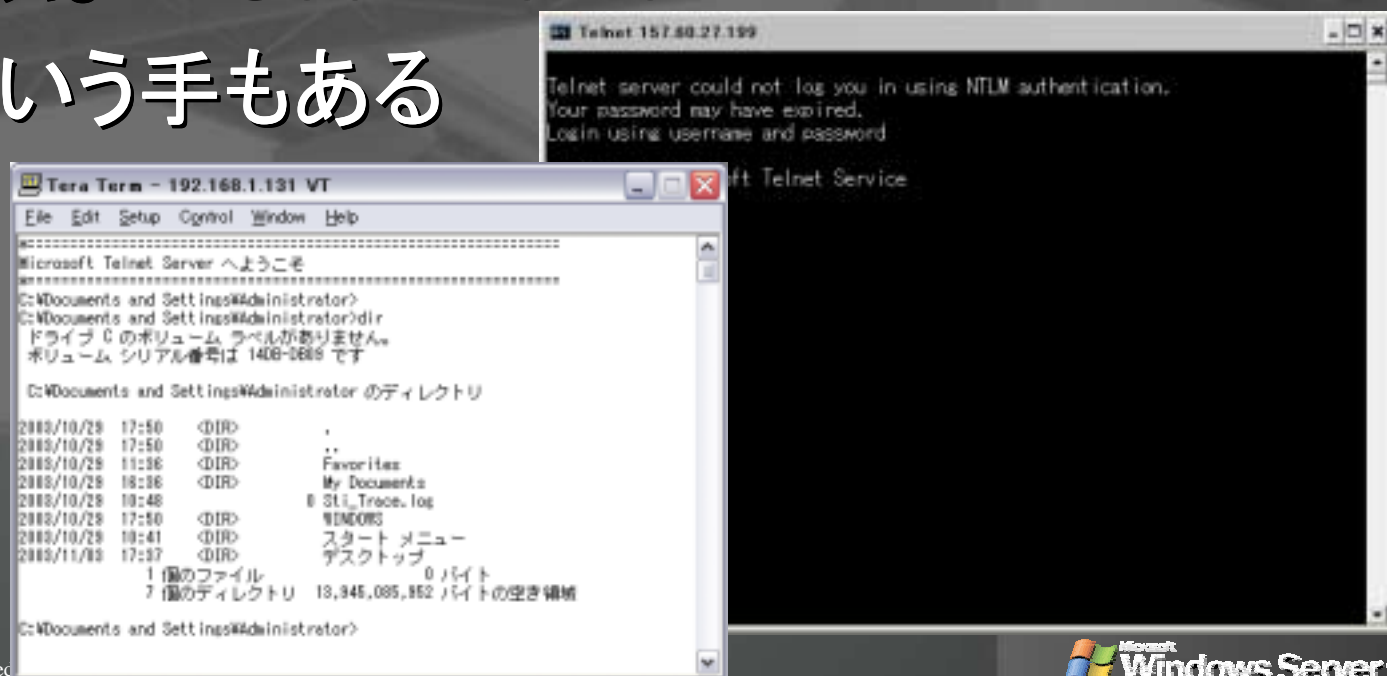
いう手もある

Telnet 157.60.27.199

Telnet server could not log you in using NTLM authentication.
Your password may have expired.
Login using username and password

ft Telnet Service

Tera Term - 192.168.1.131 VT

File Edit Setup Control Window Help

Microsoft Telnet Server へようこそ

C:¥Documents and Settings¥Administrator>
C:¥Documents and Settings¥Administrator>dir
ドライブ C のボリューム ラベルがありません。
ボリューム シリアル番号は 14DB-DB89 です

C:¥Documents and Settings¥Administrator のディレクトリ

2003/10/29 17:50 <DIR> .
2003/10/29 17:50 <DIR> ..
2003/10/29 11:36 <DIR> Favorites
2003/10/29 16:36 <DIR> My Documents
2003/10/29 10:48 0 Sti_Trace.log
2003/10/29 17:50 <DIR> WINDOWS
2003/10/29 10:41 <DIR> スタート メニュー
2003/11/03 17:37 <DIR> デスクトップ
1 個のファイル 0 バイト
7 個のディレクトリ 13,945,085,952 バイトの空き領域

C:¥Documents and Settings¥Administrator>

Microsoft Windows Server